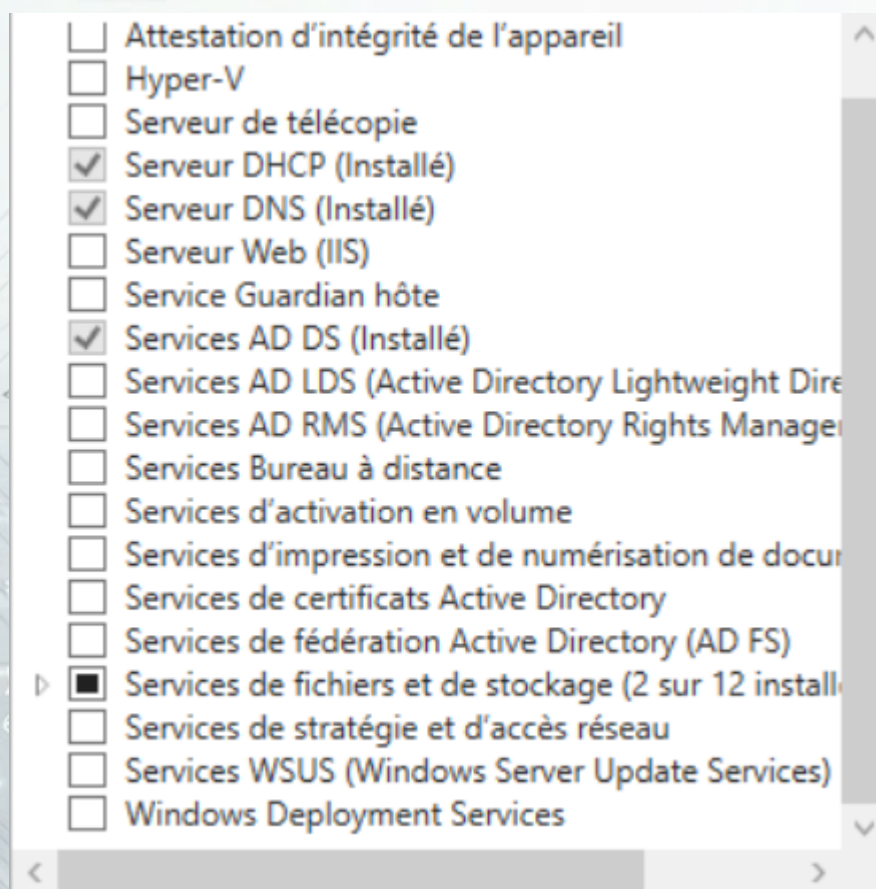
Attestation d'intégrité de l'appareil
Hyper-V
Serveur de télécopie
Serveur DHCP (Installé)
Serveur DNS (Installé)
Serveur Web (IIS)
Service Guardian hôte
Services AD DS (Installé)
Services AD LDS (Active Directory Lightweight Dire
Services AD RMS (Active Directory Rights Manage
Services Bureau à distance
Services d'activation en volume
Services d'impression et de numérisation de docu
Services de certificats Active Directory
Services de fédération Active Directory (AD FS)
Services de fichiers et de stockage (2 sur 12 install
Services de stratégie et d'accès réseau
Services WSUS (Windows Server Update Services)
Windows Deployment Services